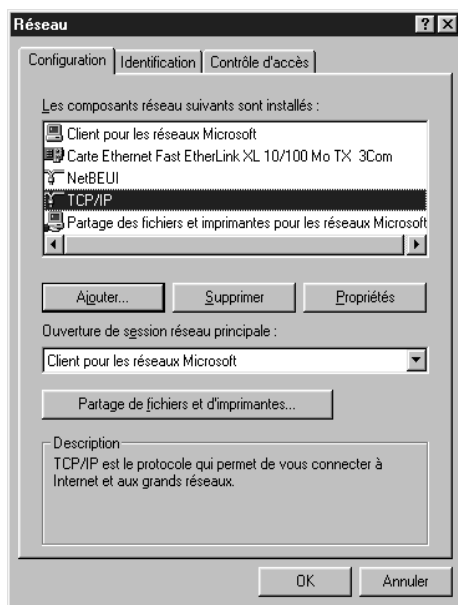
Réseau ? X

Configuration | Identification | Contrôle d'accès

Les composants réseau suivants sont installés :

Client pour les réseaux Microsoft
Carte Ethernet Fast EtherLink XL 10/100 Mo TX 3Com
NetBEUI
TCP/IP
Partage des fichiers et imprimantes pour les réseaux Microsoft

Ajouter... | Supprimer | Propriétés

Ouverture de session réseau principale :

Client pour les réseaux Microsoft

Partage de fichiers et d'imprimantes...

Description
TCP/IP est le protocole qui permet de vous connecter à Internet et aux grands réseaux.

OK | Annuler